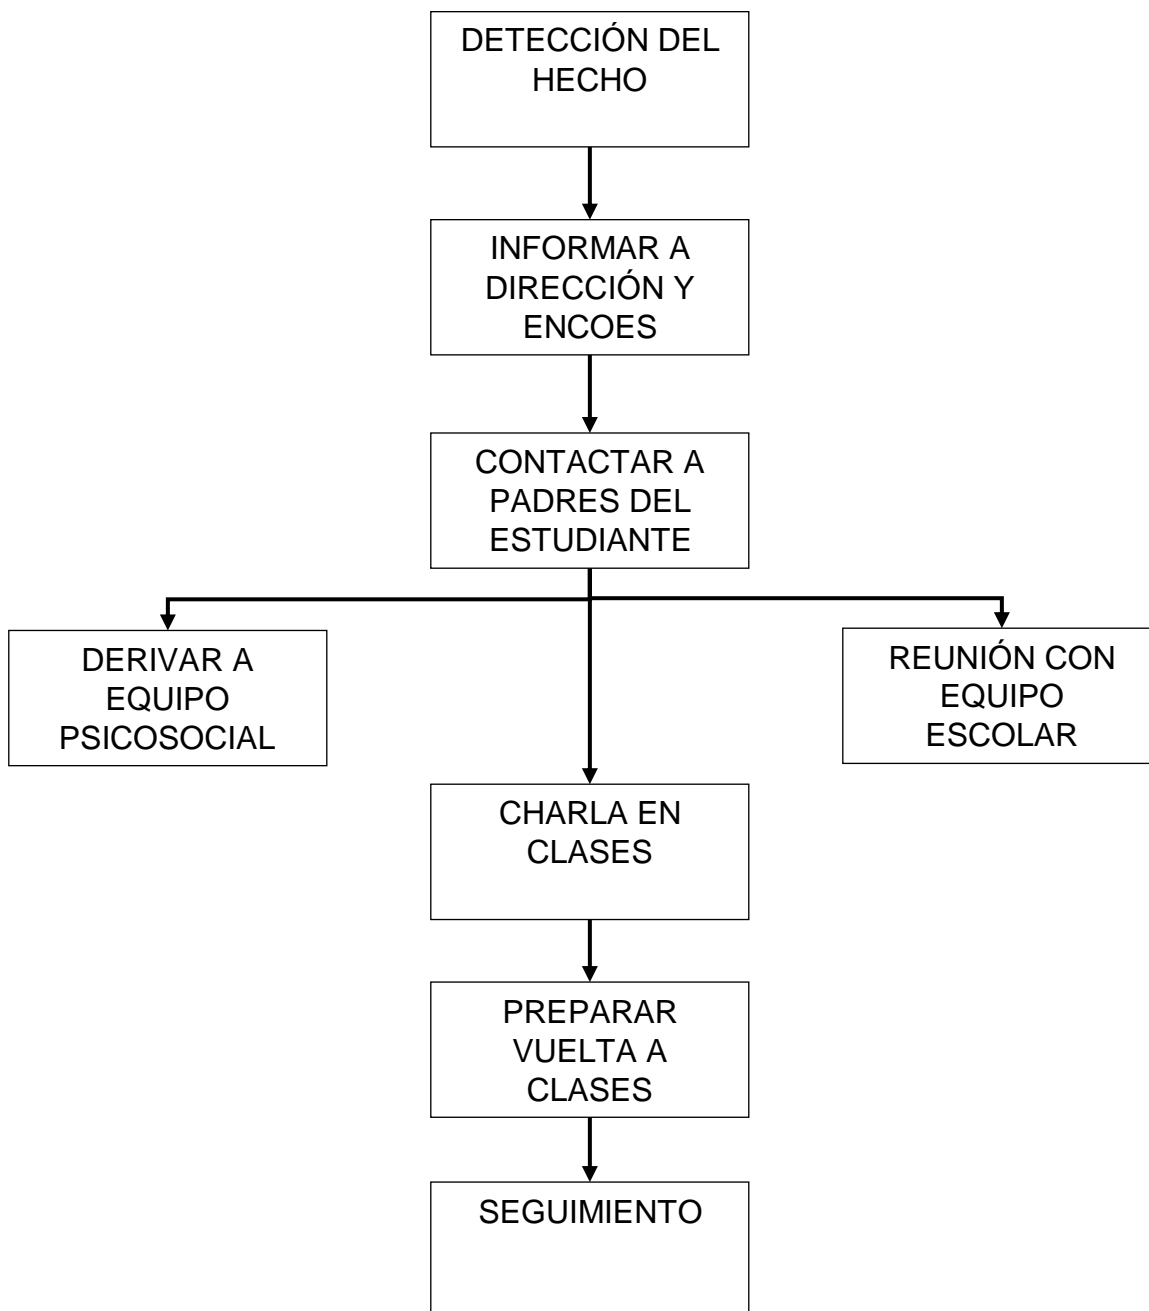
DETECCIÓN DEL HECHO

INFORMAR A DIRECCIÓN Y ENCOES

CONTACTAR A PADRES DEL ESTUDIANTE

DERIVAR A EQUIPO PSICOSOCIAL

REUNIÓN CON EQUIPO ESCOLAR

CHARLA EN CLASES

PREPARAR VUELTA A CLASES

SEGUIMIENTO